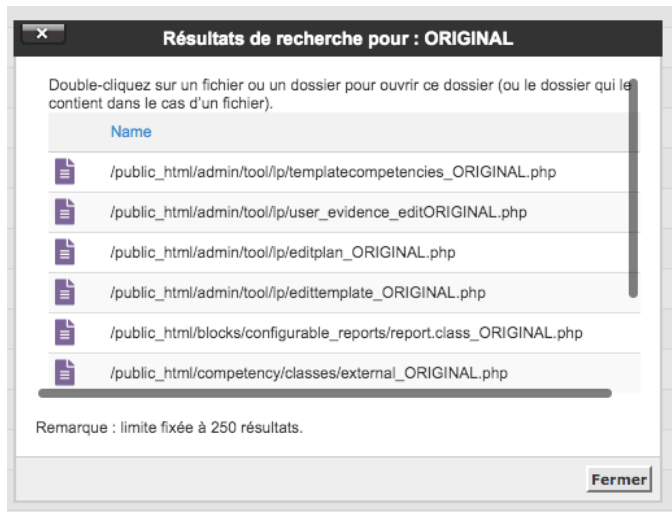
Résultats de recherche pour : ORIGINAL

Double-cliquez sur un fichier ou un dossier pour ouvrir ce dossier (ou le dossier qui le contient dans le cas d'un fichier).

| Name |
|---|
| /public_html/admin/tool/lp/templatecompetencies_ORIGINAL.php |
| /public_html/admin/tool/lp/user_evidence_editORIGINAL.php |
| /public_html/admin/tool/lp/editplan_ORIGINAL.php |
| /public_html/admin/tool/lp/edittemplate_ORIGINAL.php |
| /public_html/blocks/configurable_reports/report.class_ORIGINAL.php |
| /public_html/competency/classes/external_ORIGINAL.php |

Remarque : limite fixée à 250 résultats.

Fermer